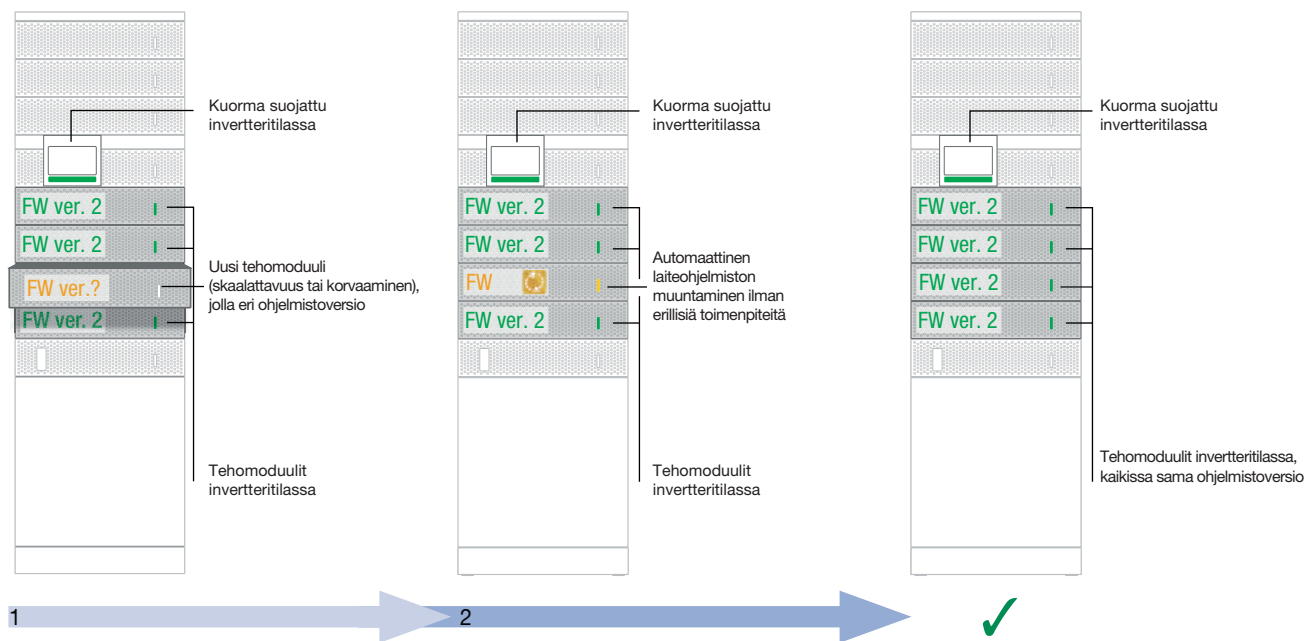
FW ver. 2
FW ver. 2
FW ver.?
FW ver. 2

Kuorma suojattu invertteritilassa

Uusi tehomoduuli (skaalattavuus tai korvaaminen), jolla eri ohjelmistoversio

Tehomoduulit invertteritilassa

FW ver. 2
FW ver. 2
FW
FW ver. 2

Kuorma suojattu invertteritilassa

Automaattinen laiteohjelmiston muuntaminen ilman erillisiä toimenpiteitä

Tehomoduulit invertteritilassa

FW ver. 2
FW ver. 2
FW ver. 2
FW ver. 2

Kuorma suojattu invertteritilassa

Tehomoduulit invertteritilassa, kaikissa sama ohjelmistoversio

1
2
✓